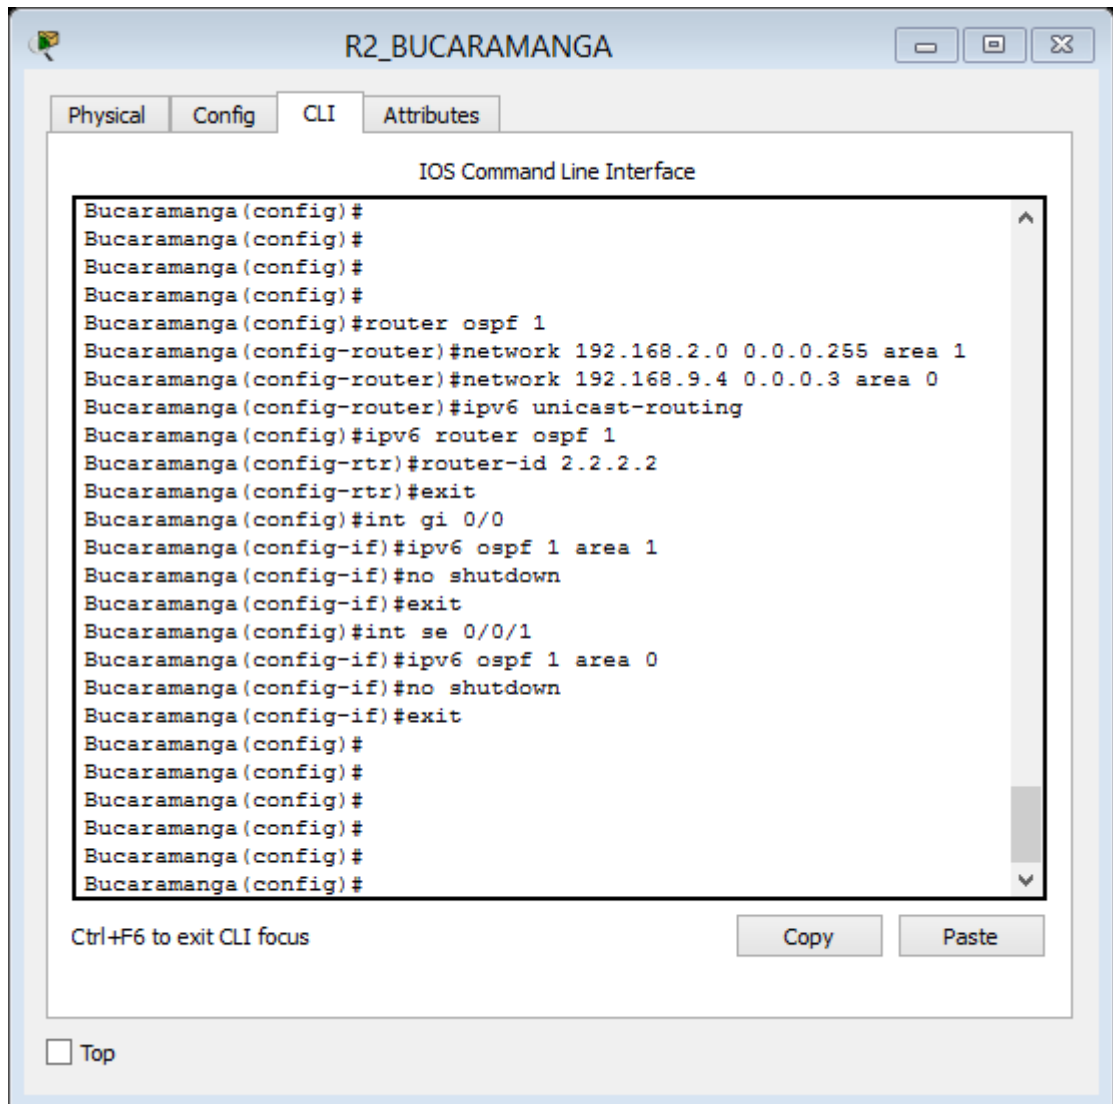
R2_BUCARAMANGA

Physical Config CLI Attributes

IOS Command Line Interface

Bucaramanga(config)#
Bucaramanga(config)#
Bucaramanga(config)#
Bucaramanga(config)#
Bucaramanga(config)#router ospf 1
Bucaramanga(config-router)#network 192.168.2.0 0.0.0.255 area 1
Bucaramanga(config-router)#network 192.168.9.4 0.0.0.3 area 0
Bucaramanga(config-router)#ipv6 unicast-routing
Bucaramanga(config)#ipv6 router ospf 1
Bucaramanga(config-rtr)#router-id 2.2.2.2
Bucaramanga(config-rtr)#exit
Bucaramanga(config)#int gi 0/0
Bucaramanga(config-if)#ipv6 ospf 1 area 1
Bucaramanga(config-if)#no shutdown
Bucaramanga(config-if)#exit
Bucaramanga(config)#int se 0/0/1
Bucaramanga(config-if)#ipv6 ospf 1 area 0
Bucaramanga(config-if)#no shutdown
Bucaramanga(config-if)#exit
Bucaramanga(config)#
Bucaramanga(config)#
Bucaramanga(config)#
Bucaramanga(config)#
Bucaramanga(config)#
Bucaramanga(config)#

Ctrl+F6 to exit CLI focus

Copy Paste

Top